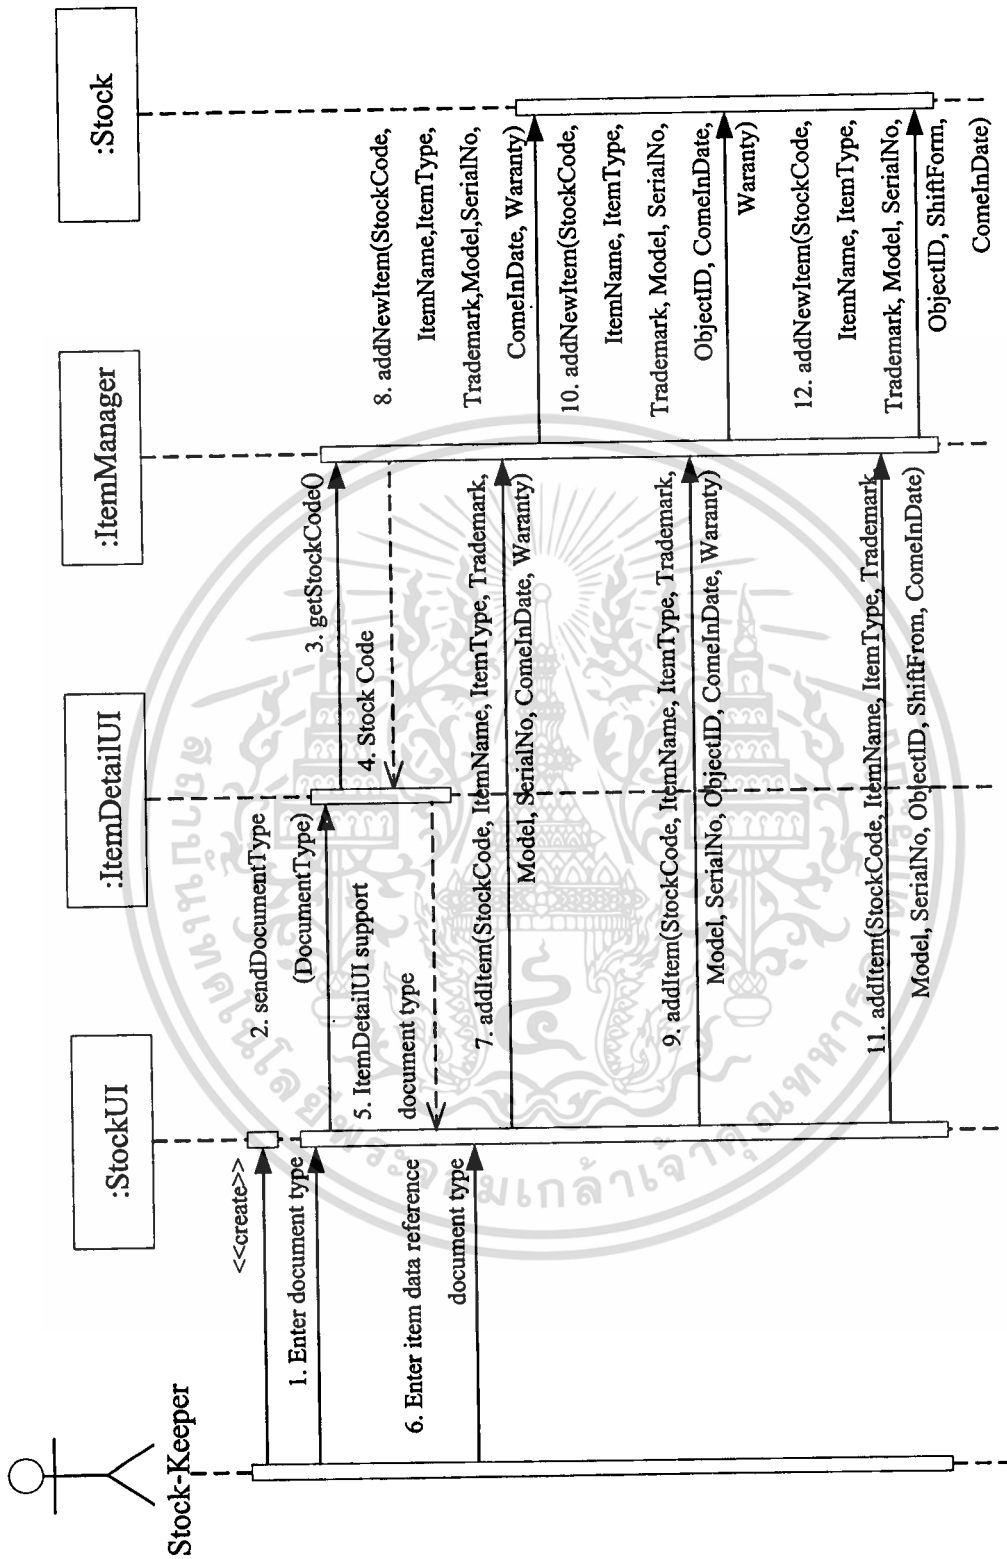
Stock-Keeper

:StockUI

:ItemDetailUI

:ItemManager

:Stock

<<create>>

1. Enter document type

2. sendDocumentType (DocumentType)

3. getStockCode()

4. Stock Code

5. ItemDetailUI support document type

6. Enter item data reference document type

7. addItem(StockCode, ItemName, ItemType, Trademark, Model, SerialNo, ComeInDate, Waranty)

8. addNewItem(StockCode, ItemName,ItemType, Trademark,Model,SerialNo, ComeInDate, Waranty)

9. addItem(StockCode, ItemName, ItemType, Trademark, Model, SerialNo, ObjectID, ComeInDate, Waranty)

10. addNewItem(StockCode, ItemName, ItemType, Trademark, Model, SerialNo, ObjectID, ComeInDate, Waranty)

11. addItem(StockCode, ItemName, ItemType, Trademark, Model, SerialNo, ObjectID, ShiftFrom, ComeInDate)

12. addNewItem(StockCode, ItemName, ItemType, Trademark, Model, SerialNo, ObjectID, ShiftForm, ComeInDate)